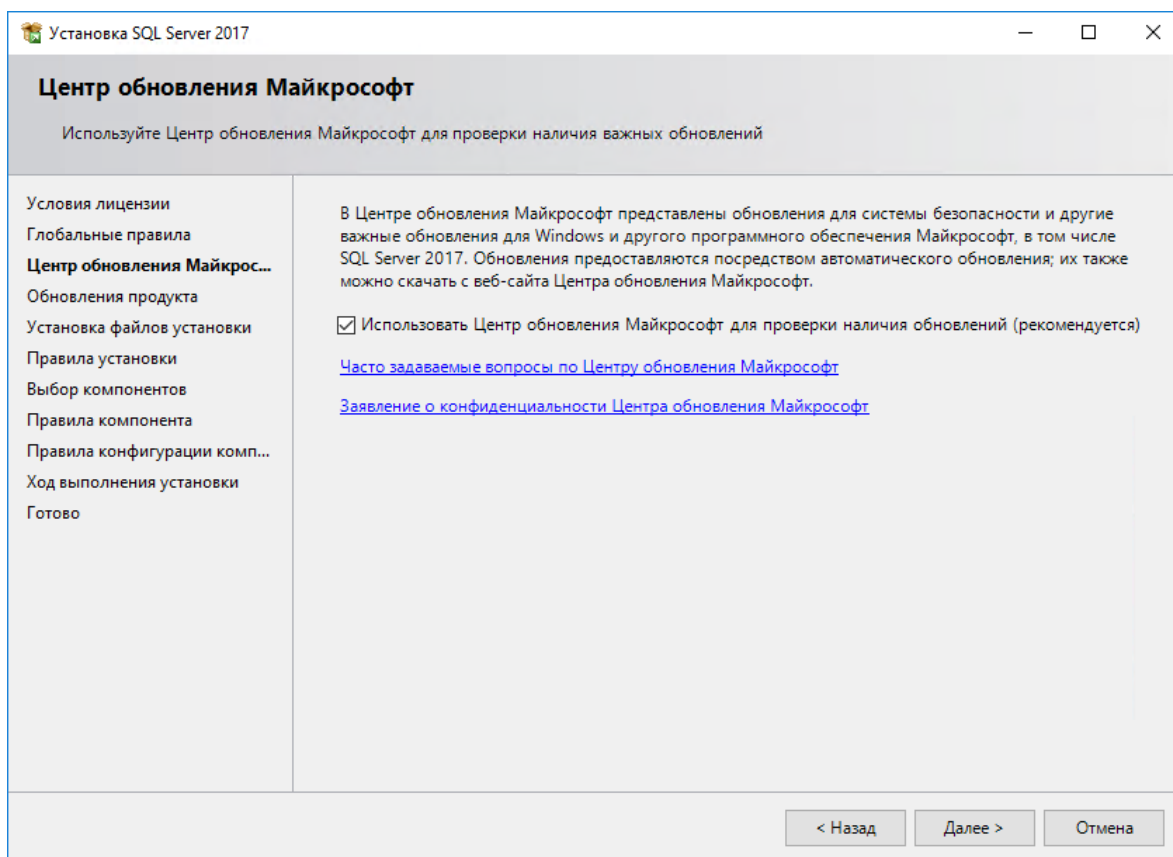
Установка SQL Server 2017

Центр обновления Майкрософт

Используйте Центр обновления Майкрософт для проверки наличия важных обновлений

Условия лицензии
Глобальные правила
Центр обновления Майкрос...
Обновления продукта
Установка файлов установки
Правила установки
Выбор компонентов
Правила компонента
Правила конфигурации комп...
Ход выполнения установки
Готово

В Центре обновления Майкрософт представлены обновления для системы безопасности и другие важные обновления для Windows и другого программного обеспечения Майкрософт, в том числе SQL Server 2017. Обновления предоставляются посредством автоматического обновления; их также можно скачать с веб-сайта Центра обновления Майкрософт.

☑ Использовать Центр обновления Майкрософт для проверки наличия обновлений (рекомендуется)

Часто задаваемые вопросы по Центру обновления Майкрософт

Заявление о конфиденциальности Центра обновления Майкрософт

< Назад
Далее >
Отмена